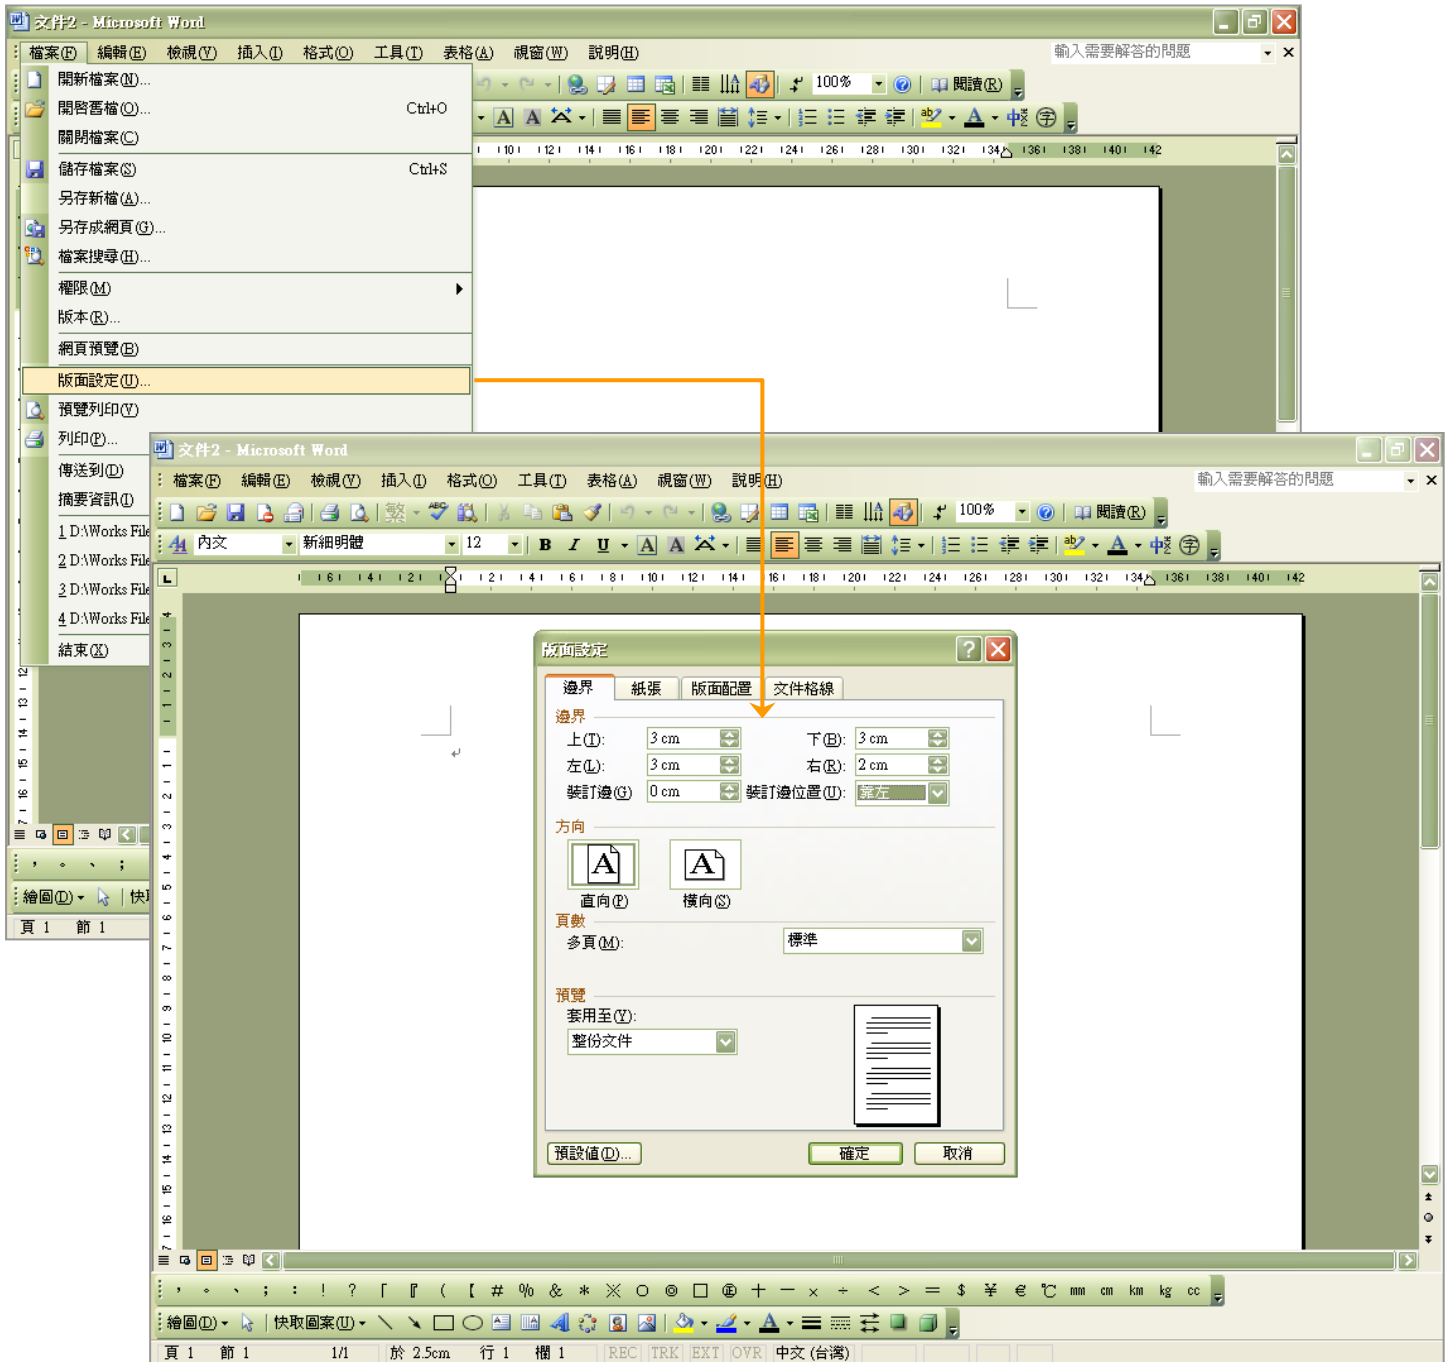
文件2 - Microsoft Word

檔案(F) 編輯(E) 檢視(V) 插入(I) 格式(O) 工具(T) 表格(A) 視窗(W) 說明(H)

輸入需要解答的問題

開新檔案(N)...
開啟舊檔(O)... Ctrl+O
關閉檔案(C)
儲存檔案(S) Ctrl+S
另存新檔(A)...
另存成網頁(G)...
檔案搜尋(H)...
權限(M)
版本(R)...
網頁預覽(B)
版面設定(U)...
預覽列印(V)
列印(P)...
傳送到(D)
摘要資訊(I)
1 D:\Works File
2 D:\Works File
3 D:\Works File
4 D:\Works File
結束(X)

100% 閱讀(R)

繪圖(D) 快
頁 1 節 1

文件2 - Microsoft Word

檔案(F) 編輯(E) 檢視(V) 插入(I) 格式(O) 工具(T) 表格(A) 視窗(W) 說明(H)

輸入需要解答的問題

100% 閱讀(R)

內文 新細明體 12 B I U A

版面設定

邊界 紙張 版面配置 文件格線

邊界
上(T): 3 cm 下(B): 3 cm
左(L): 3 cm 右(R): 2 cm
裝訂邊(G): 0 cm 裝訂邊位置(U): 靠左

方向
直向(P) 橫向(S)

頁數
多頁(M): 標準

預覽
套用至(Y):
整份文件

預設值(D)... 確定 取消

繪圖(D) 快取圖案(U)
頁 1 節 1 1/1 於 2.5cm 行 1 欄 1 REC TRK EXT OVR 中文 (台灣)